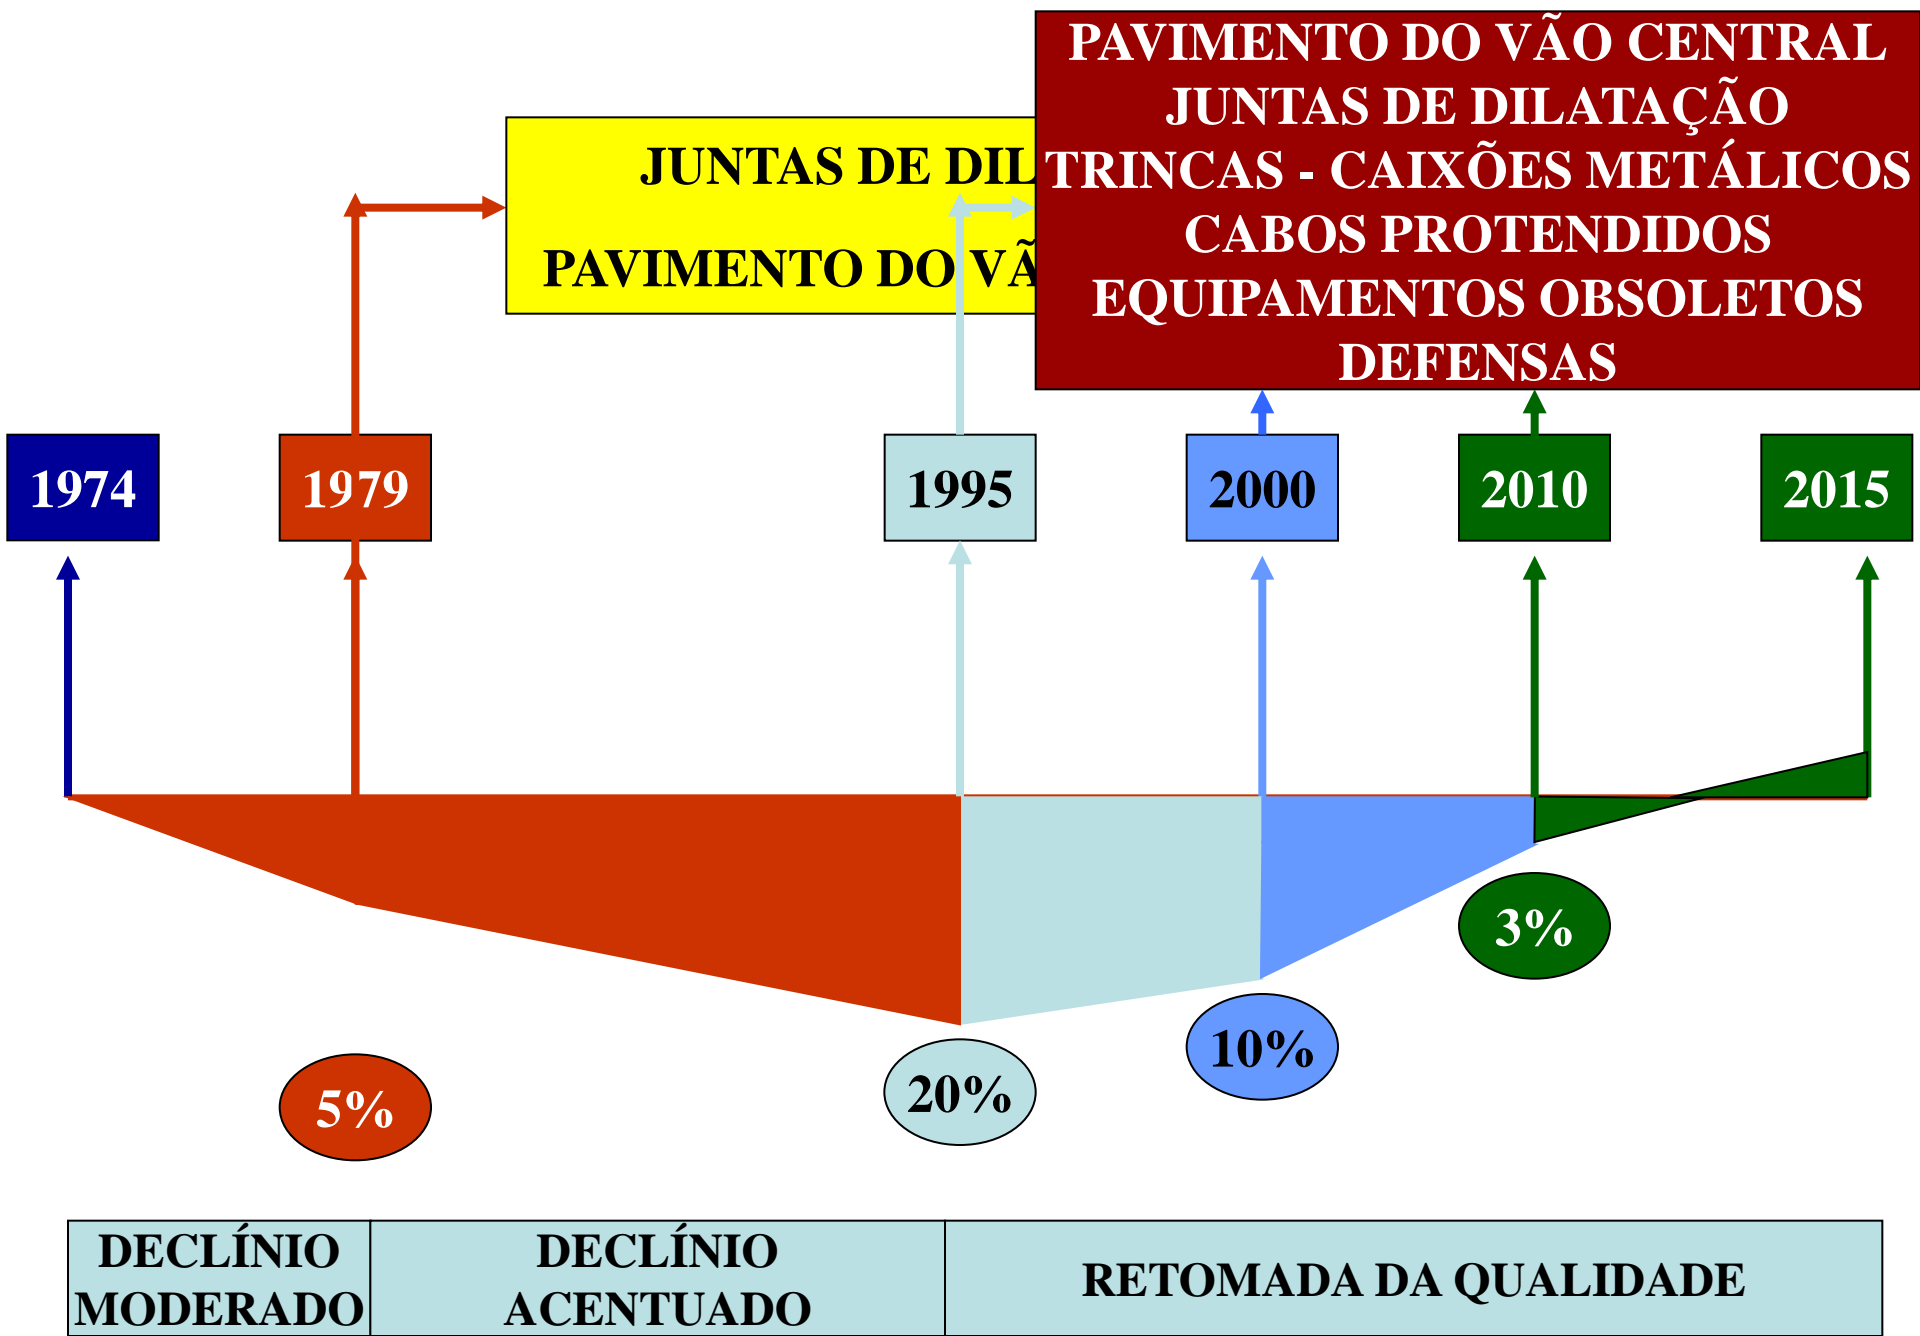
JUNTAS DE DIL

PAVIMENTO DO VÃ

PAVIMENTO DO VÃO CENTRAL
JUNTAS DE DILATAÇÃO
TRINCAS - CAIXÕES METÁLICOS
CABOS PROTENDIDOS
EQUIPAMENTOS OBSOLETOS
DEFENSAS

1974

1979

1995

2000

2010

2015

3%

10%

20%

5%

| DECLÍNIO MODERADO | DECLÍNIO ACENTUADO | RETOMADA DA QUALIDADE |
|---|---|---|